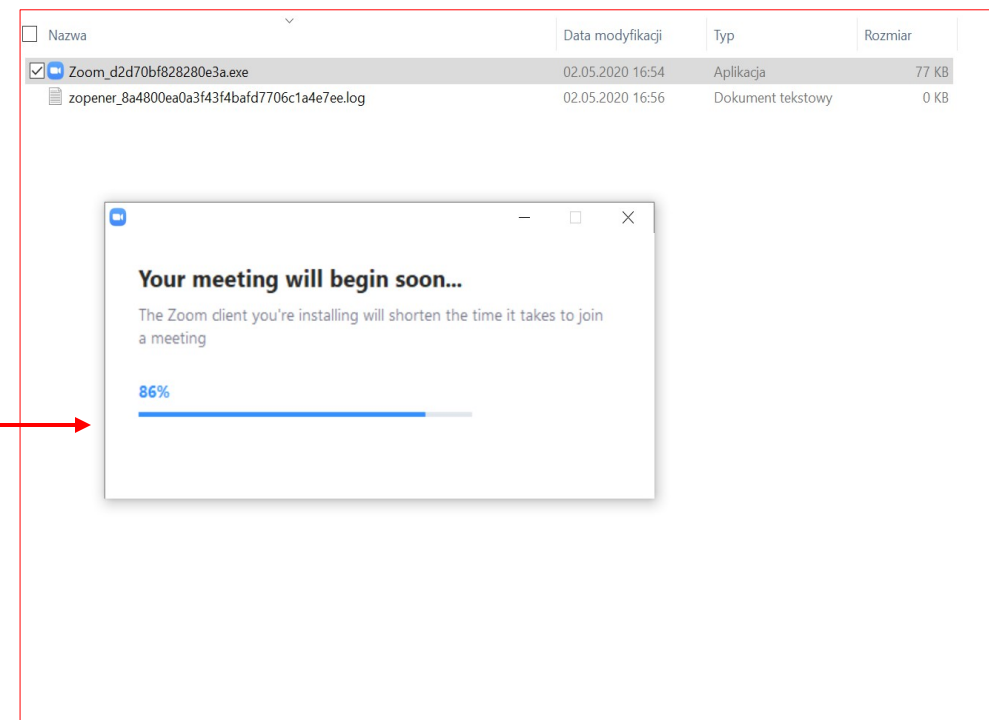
| Nazwa | Data modyfikacji | Typ | Rozmiar |
|---|---|---|---|
| Zoom_d2d70bf828280e3a.exe | 02.05.2020 16:54 | Aplikacja | 77 KB |
| zopener_8a4800ea0a3f43f4bafd7706c1a4e7ee.log | 02.05.2020 16:56 | Dokument tekstowy | 0 KB |

Your meeting will begin soon...

The Zoom client you're installing will shorten the time it takes to join a meeting

86%